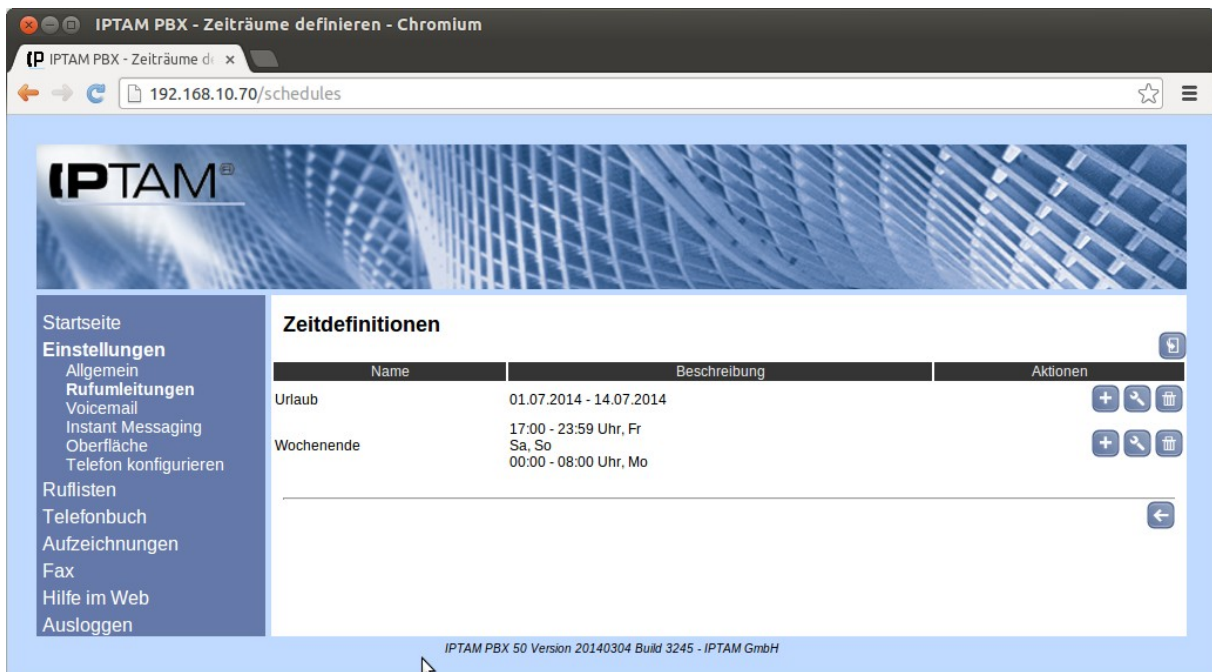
IPTAM PBX - Zeiträume definieren - Chromium

IPTAM PBX - Zeiträume de ×

192.168.10.70/schedules

IPTAM®

Startseite
Einstellungen
Allgemein
Rufumleitungen
Voicemail
Instant Messaging
Oberfläche
Telefon konfigurieren
Ruflisten
Telefonbuch
Aufzeichnungen
Fax
Hilfe im Web
Ausloggen

Zeitdefinitionen

| Name | Beschreibung | Aktionen |
|---|---|---|
| Urlaub | 01.07.2014 - 14.07.2014 | |
| Wochenende | 17:00 - 23:59 Uhr, Fr<br>Sa, So<br>00:00 - 08:00 Uhr, Mo | |

IPTAM PBX 50 Version 20140304 Build 3245 - IPTAM GmbH